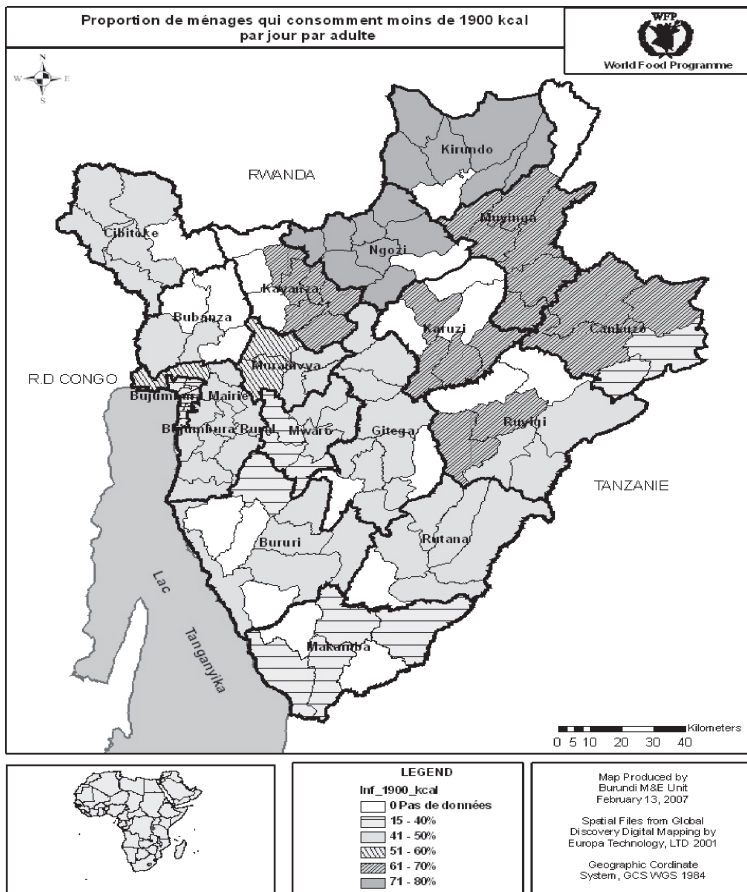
Proportion de ménages qui consomment moins de 1900 kcal par jour par adulte

WFP

World Food Programme

N

W E

S

RWANDA

Kirundo

Cibitoke

Muyinga

Ngozi

Kayanza

Bubanza

Karuzi

Cankuzo

R.D CONGO

Muramvya

Bujumbura Mairie

Bujumbura Rural

Mwaro

Gitega

Ruyigi

TANZANIE

Bururi

Rutana

Lac

Tanganyika

Makamba

Kilometers
0 5 10 20 30 40

LEGEND
Inf_1900_kcal
0 Pas de données
15 - 40%
41 - 50%
51 - 60%
61 - 70%
71 - 80%

Map Produced by
Burundi M&E Unit
February 13, 2007

Spatial Files from Global Discovery Digital Mapping by Europa Technology, LTD 2001

Geographic Cordinate System, GCS WGS 1984